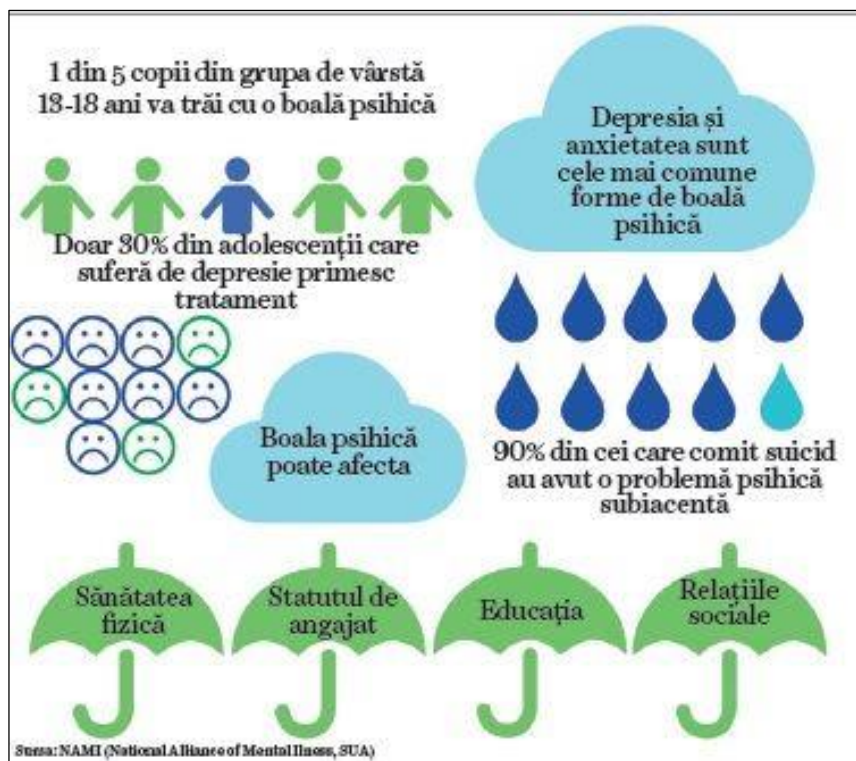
1 din 5 copii din grupa de vârstă 13-18 ani va trăi cu o boală psihică

Depresia și anxietatea sunt cele mai comune forme de boală psihică

Doar 30% din adolescenții care suferă de depresie primesc tratament

Boala psihică poate afecta

90% din cei care comit suicid au avut o problemă psihică subiacentă

Sănătatea fizică

Statutul de angajat

Educația

Relațiile sociale

Sursa: NAMI (National Alliance of Mental Ilness, SUA)